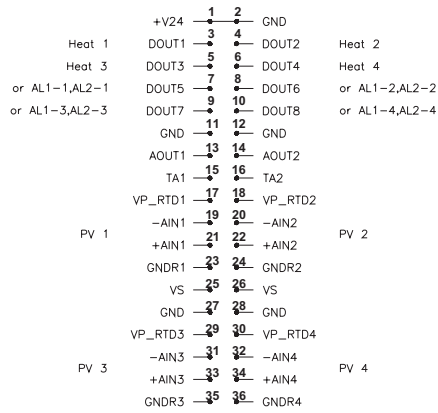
| | | | | | |
|---|---|---|---|---|---|
| | +V24 | 1 | 2 | GND | |
| Heat 1 | DOUT1 | 3 | 4 | DOUT2 | Heat 2 |
| Heat 3 | DOUT3 | 5 | 6 | DOUT4 | Heat 4 |
| or AL1−1,AL2−1 | DOUT5 | 7 | 8 | DOUT6 | or AL1−2,AL2−2 |
| or AL1−3,AL2−3 | DOUT7 | 9 | 10 | DOUT8 | or AL1−4,AL2−4 |
| | GND | 11 | 12 | GND | |
| | AOUT1 | 13 | 14 | AOUT2 | |
| | TA1 | 15 | 16 | TA2 | |
| | VP_RTD1 | 17 | 18 | VP_RTD2 | |
| PV 1 | −AIN1 | 19 | 20 | −AIN2 | PV 2 |
| | +AIN1 | 21 | 22 | +AIN2 | |
| | GNDR1 | 23 | 24 | GNDR2 | |
| | VS | 25 | 26 | VS | |
| | GND | 27 | 28 | GND | |
| | VP_RTD3 | 29 | 30 | VP_RTD4 | |
| PV 3 | −AIN3 | 31 | 32 | −AIN4 | PV 4 |
| | +AIN3 | 33 | 34 | +AIN4 | |
| | GNDR3 | 35 | 36 | GNDR4 | |